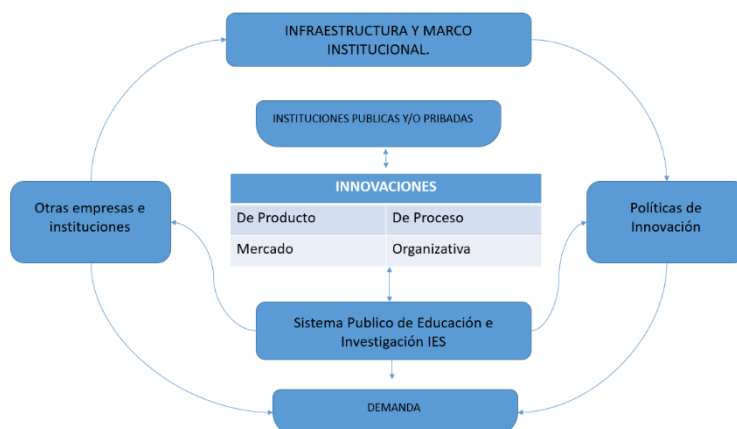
INFRAESTRUCTURA Y MARCO INSTITUCIONAL.

INSTITUCIONES PUBLICAS Y/O PRIBADAS

Otras empresas e instituciones

| INNOVACIONES | |
|---|---|
| De Producto | De Proceso |
| Mercado | Organizativa |

Políticas de Innovación

Sistema Publico de Educación e Investigación IES

DEMANDA